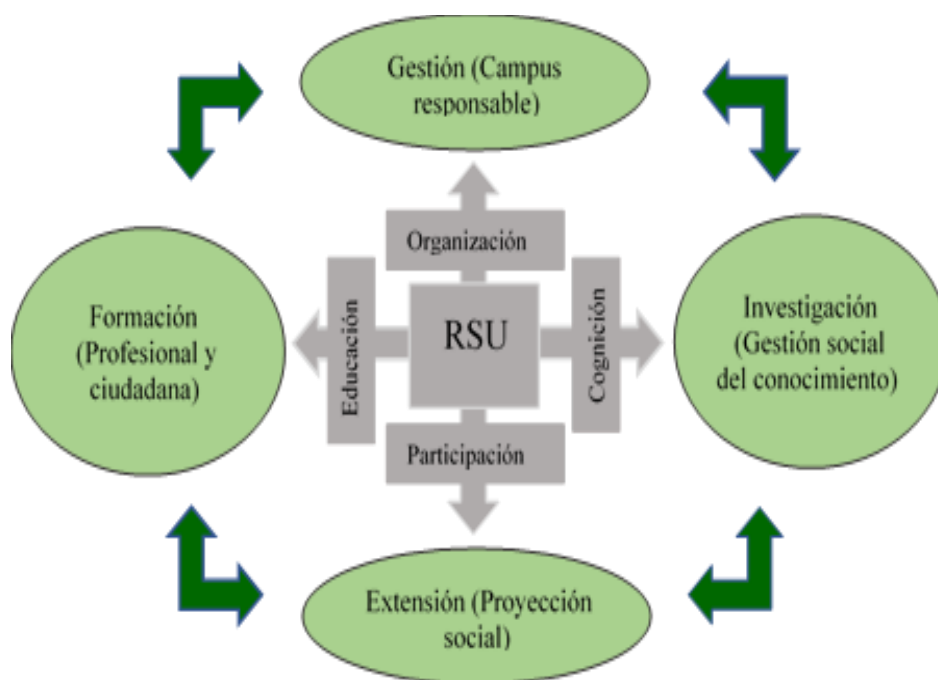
Gestión (Campus responsable)

Organización

Formación (Profesional y ciudadana)

Educación

RSU

Cognición

Investigación (Gestión social del conocimiento)

Participación

Extensión (Proyección social)